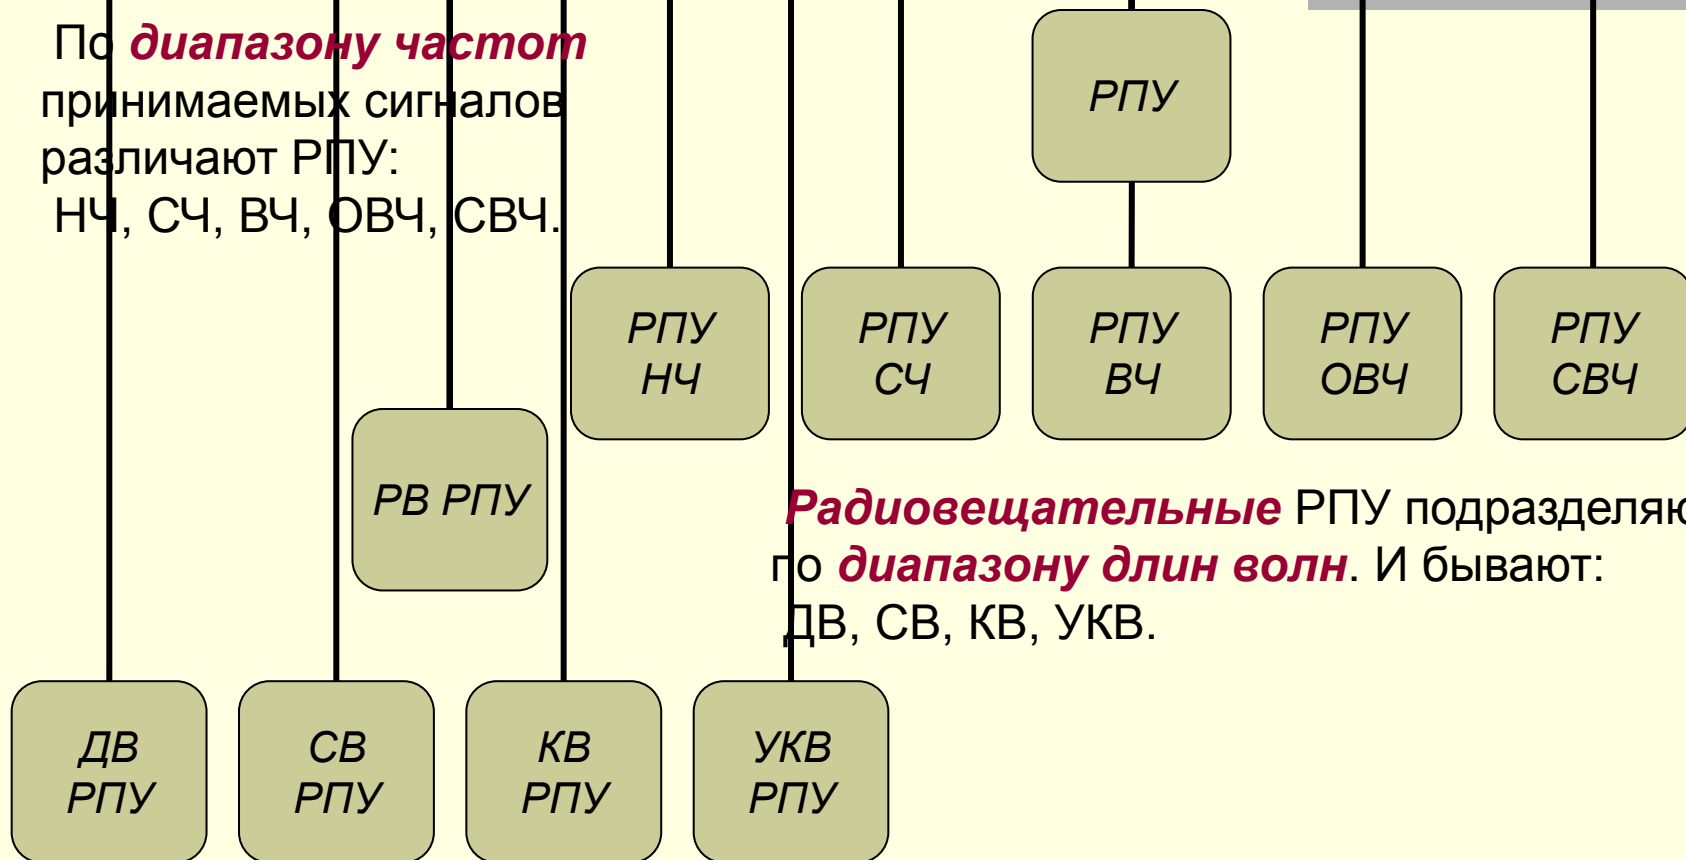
По диапазону частот принимаемых сигналов различают РПУ: НЧ, СЧ, ВЧ, ОВЧ, СВЧ.

РПУ

РПУ НЧ

РПУ СЧ

РПУ ВЧ

РПУ ОВЧ

РПУ СВЧ

РВ РПУ

Радиовещательные РПУ подразделяю по диапазону длин волн. И бывают: ДВ, СВ, КВ, УКВ.

ДВ РПУ

СВ РПУ

КВ РПУ

УКВ РПУ